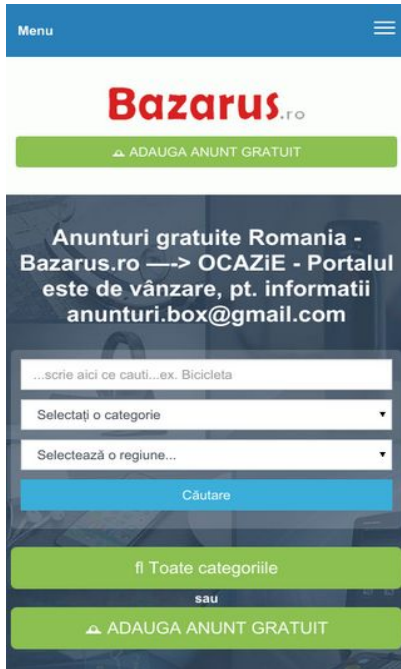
Menu

Bazarus.ro

ADAUGA ANUNT GRATUIT

Anunturi gratuite Romania - Bazarus.ro —-> OCAZiE - Portalul este de vânzare, pt. informatii anunturi.box@gmail.com

...scrie aici ce cauti...ex. Bicicleta

Selectați o categorie

Selectează o regiune...

Căutare

fl Toate categoriile

sau

ADAUGA ANUNT GRATUIT